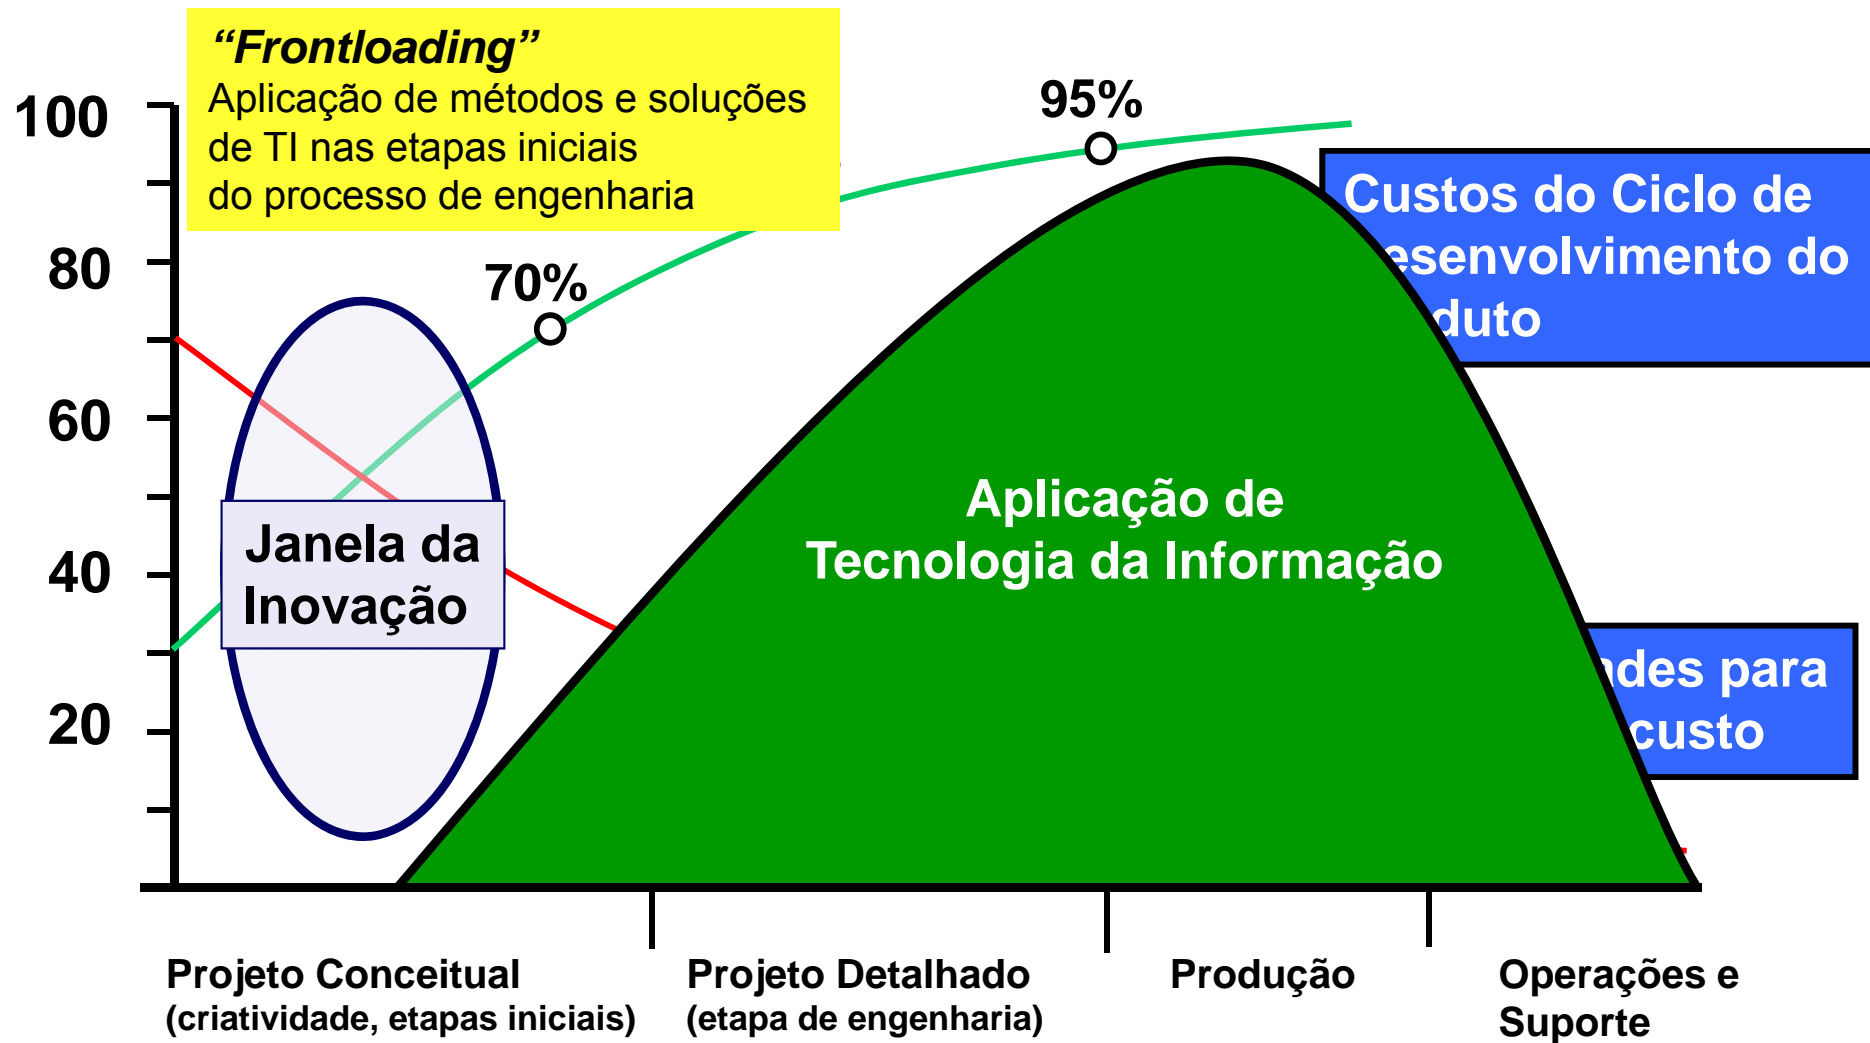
“Frontloading”
Aplicação de métodos e soluções de TI nas etapas iniciais do processo de engenharia

100
80
60
40
20

95%
70%

Custos do Ciclo de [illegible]esenvolvimento do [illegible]duto

Janela da Inovação

Aplicação de Tecnologia da Informação

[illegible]ades para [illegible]custo

Projeto Conceitual
(criatividade, etapas iniciais)

Projeto Detalhado
(etapa de engenharia)

Produção

Operações e Suporte